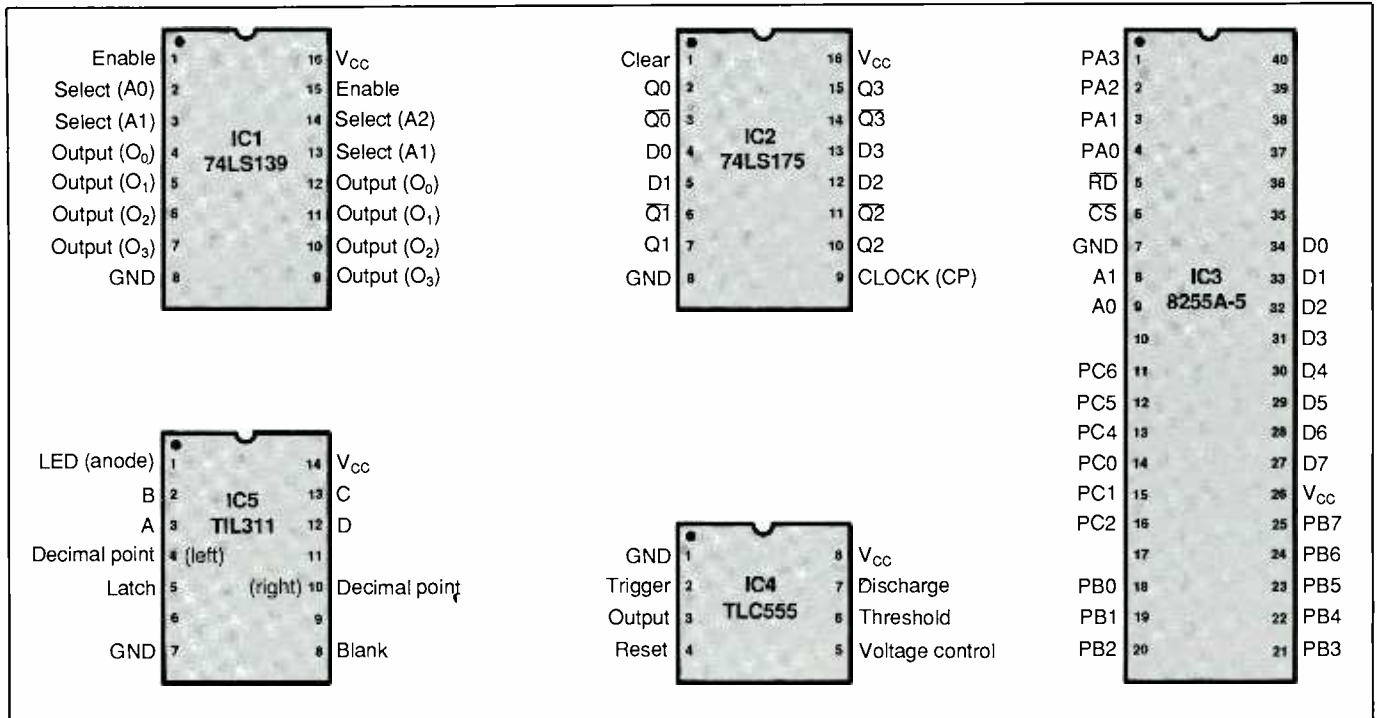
Enable 1 16 $V_{CC}$
Select (A0) 2 15 Enable
Select (A1) 3 14 Select (A2)
Output ($O_0$) 4 13 Select (A1)
Output ($O_1$) 5 12 Output ($O_0$)
Output ($O_2$) 6 11 Output ($O_1$)
Output ($O_3$) 7 10 Output ($O_2$)
GND 8 9 Output ($O_3$)
IC1
74LS139

Clear 1 16 $V_{CC}$
Q0 2 15 Q3
$\overline{Q0}$ 3 14 $\overline{Q3}$
D0 4 13 D3
D1 5 12 D2
$\overline{Q1}$ 6 11 $\overline{Q2}$
Q1 7 10 Q2
GND 8 9 CLOCK (CP)
IC2
74LS175

PA3 1 40
PA2 2 39
PA1 3 38
PA0 4 37
$\overline{RD}$ 5 36
$\overline{CS}$ 6 35
GND 7 34 D0
A1 8 33 D1
A0 9 32 D2
10 31 D3
PC6 11 30 D4
PC5 12 29 D5
PC4 13 28 D6
PC0 14 27 D7
PC1 15 26 $V_{CC}$
PC2 16 25 PB7
17 24 PB6
PB0 18 23 PB5
PB1 19 22 PB4
PB2 20 21 PB3
IC3
8255A-5

LED (anode) 1 14 $V_{CC}$
B 2 13 C
A 3 12 D
Decimal point 4 (left) 11
Latch 5 (right) 10 Decimal point
6 9
GND 7 8 Blank
IC5
TIL311

GND 1 8 $V_{CC}$
Trigger 2 7 Discharge
Output 3 6 Threshold
Reset 4 5 Voltage control
IC4
TLC555